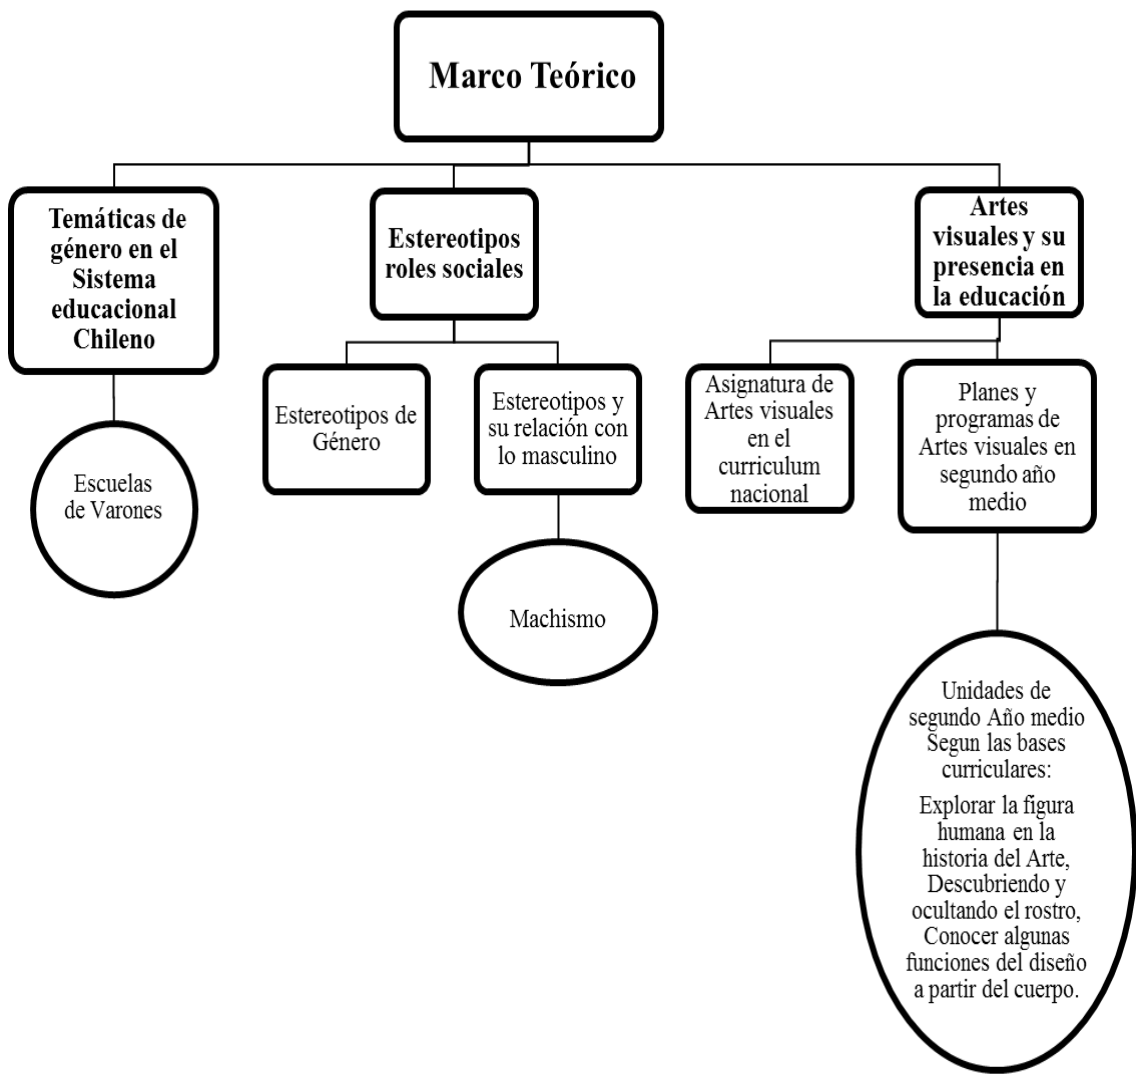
Marco Teórico

Temáticas de género en el Sistema educacional Chileno

Escuelas de Varones

Estereotipos roles sociales

Estereotipos de Género

Estereotipos y su relación con lo masculino

Machismo

Artes visuales y su presencia en la educación

Asignatura de Artes visuales en el curriculum nacional

Planes y programas de Artes visuales en segundo año medio

Unidades de segundo Año medio Segun las bases curriculares:

Explorar la figura humana en la historia del Arte, Descubriendo y ocultando el rostro, Conocer algunas funciones del diseño a partir del cuerpo.